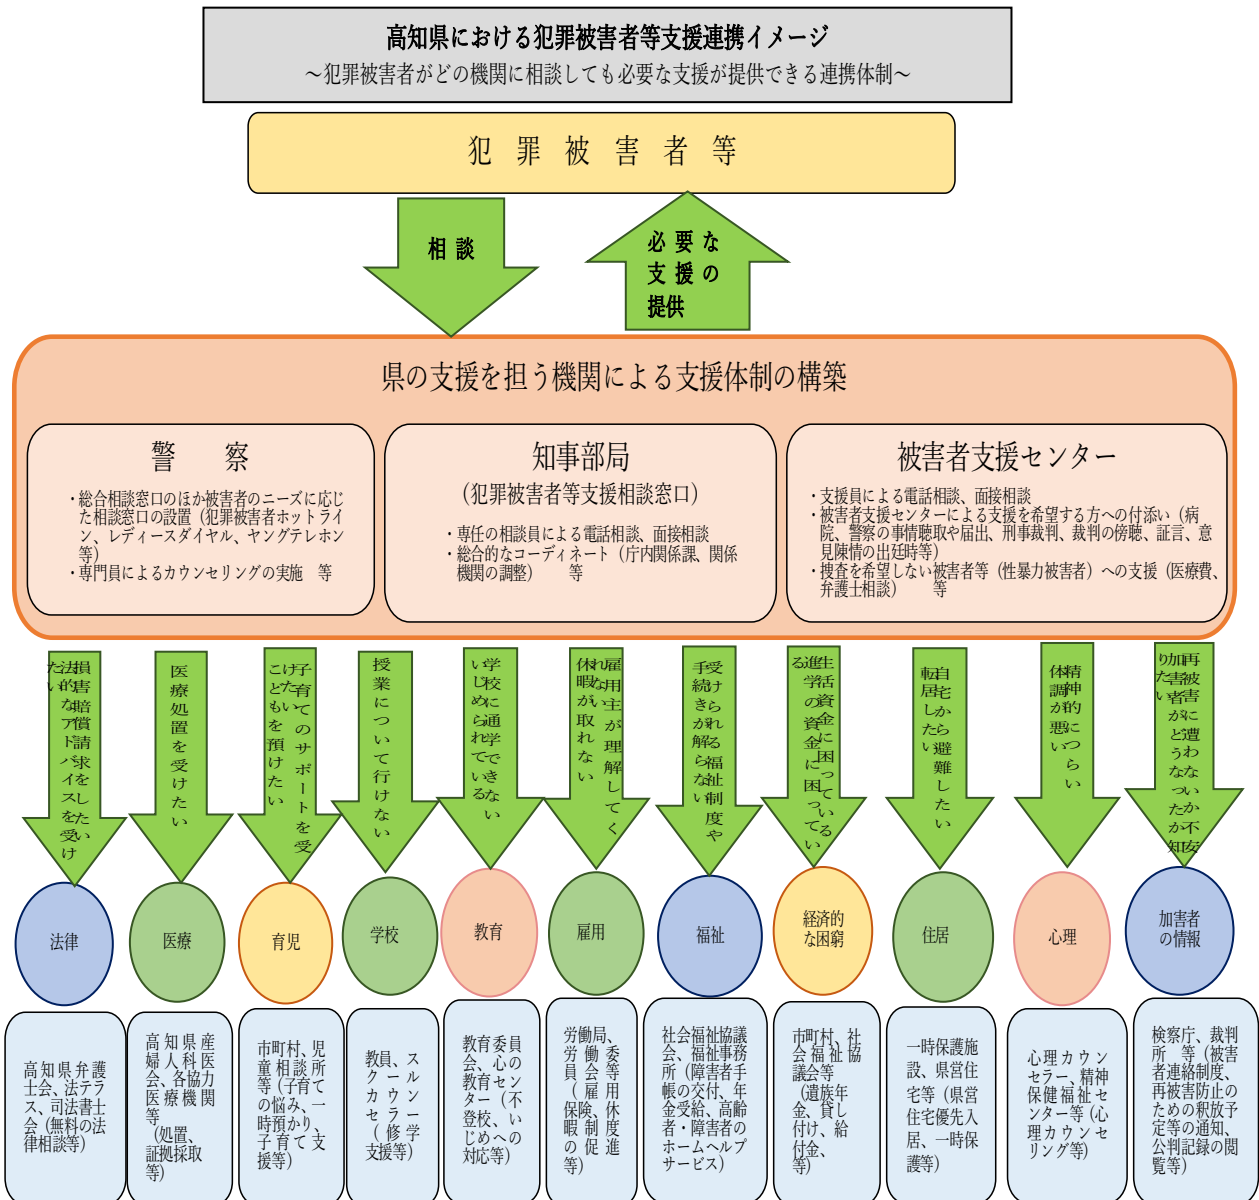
高知県における犯罪被害者等支援連携イメージ
～犯罪被害者がどの機関に相談しても必要な支援が提供できる連携体制～

犯罪被害者等

相談

必要な支援の提供

県の支援を担う機関による支援体制の構築

警察
・総合相談窓口のほか被害者のニーズに応じた相談窓口の設置（犯罪被害者ホットライン、レディースダイヤル、ヤングテレホン等）
・専門員によるカウンセリングの実施　等

知事部局
（犯罪被害者等支援相談窓口）
・専任の相談員による電話相談、面接相談
・総合的なコーディネート（庁内関係課、関係機関の調整）　等

被害者支援センター
・支援員による電話相談、面接相談
・被害者支援センターによる支援を希望する方への付添い（病院、警察の事情聴取や届出、刑事裁判、裁判の傍聴、証言、意見陳情の出廷時等）
・捜査を希望しない被害者等（性暴力被害者）への支援（医療費、弁護士相談）　等

損害賠償請求をしたい 法的アドバイスを受けたい

医療処置を受けたい

子育てのサポートを受けたい 子どもを預けたい

授業について行けない

学校に通学できない いじめられている

雇用主が理解してくれない 休暇が取れない

手続きが分からない 受けられる福祉制度

生活資金に困っている 進学の資金に困っている

自宅から避難したい 転居したい

精神的につらい 体調が悪い

再被害に遭わないか不安 加害者がどうなったか知りたい

法律

医療

育児

学校

教育

雇用

福祉

経済的な困窮

住居

心理

加害者の情報

高知県弁護士会、法テラス、司法書士会（無料の法律相談等）

高知県産婦人科医会、各協力医療機関等（処置、証拠採取等）

市町村、児童相談所等（子育ての悩み、一時預かり、子育て支援等）

教員、スクールカウンセラー（修学支援等）

教育委員会、心の教育センター（不登校、いじめへの対応等）

労働局、労働委員会等（雇用保険、休暇制度の促進等）

社会福祉協議会、福祉事務所（障害者手帳の交付、年金受給、高齢者・障害者のホームヘルプサービス）

市町村、社会福祉協議会等（遺族年金、貸し付け、給付金、等）

一時保護施設、県営住宅等（県営住宅優先入居、一時保護等）

心理カウンセラー、精神保健福祉センター等（心理カウンセリング等）

検察庁、裁判所　等（被害者連絡制度、再被害防止のための釈放予定等の通知、公判記録の閲覧等）